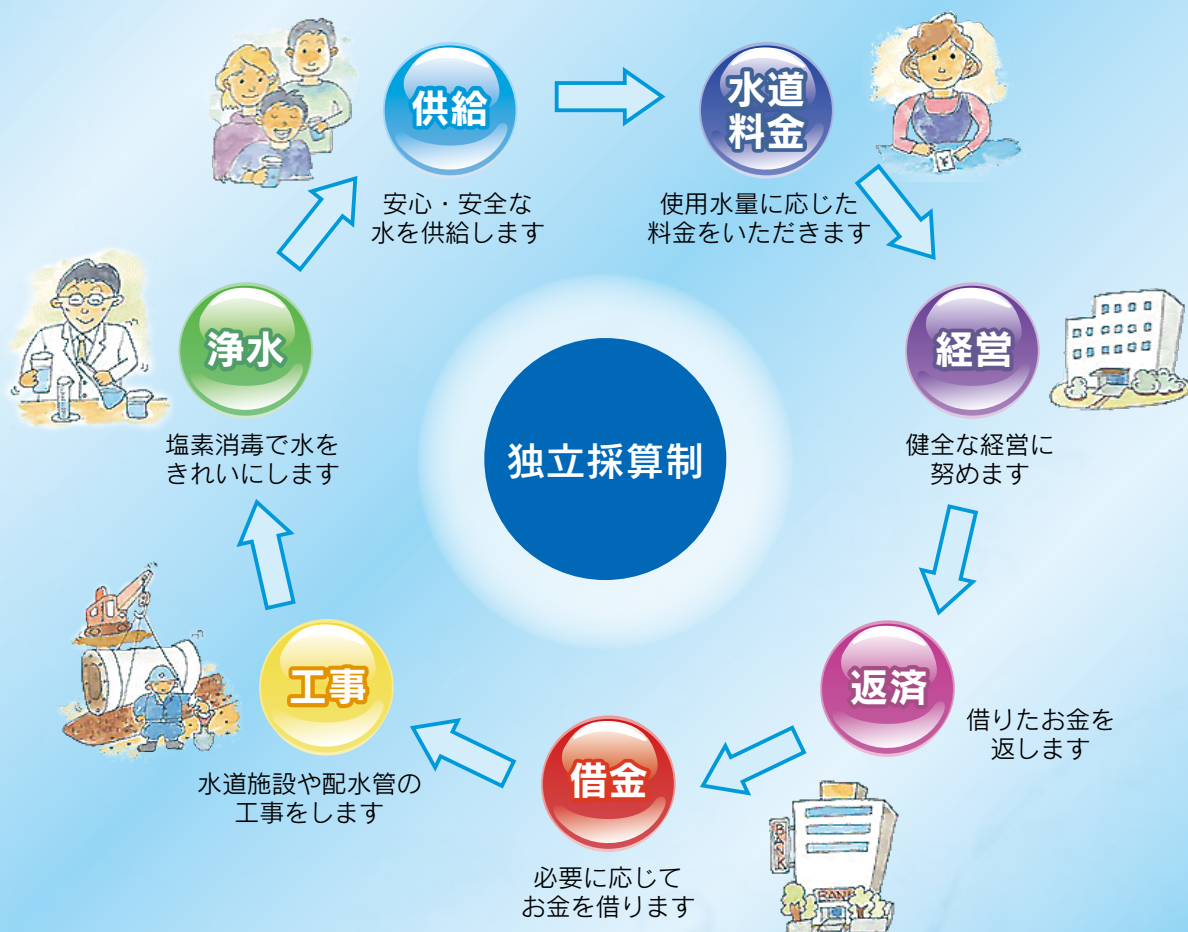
供給

安心・安全な
水を供給します

水道
料金

使用水量に応じた
料金をいただきます

経営

健全な経営に
努めます

返済

借りたお金を
返します

借金

必要に応じて
お金を借ります

工事

水道施設や配水管の
工事をします

浄水

塩素消毒で水を
きれいにします

独立採算制

BANK

BANK